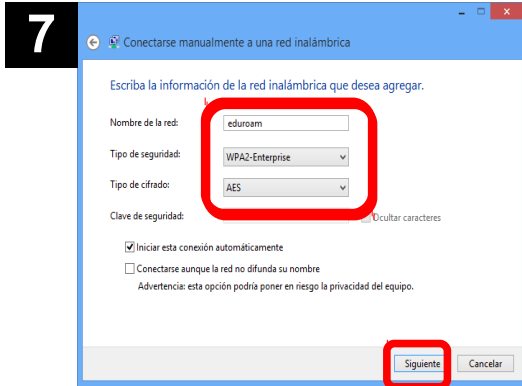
7

Conectarse manualmente a una red inalámbrica

Escriba la información de la red inalámbrica que desea agregar.

Nombre de la red: eduroam

Tipo de seguridad: WPA2-Enterprise

Tipo de cifrado: AES

Clave de seguridad: Ocultar caracteres

Iniciar esta conexión automáticamente

Conectarse aunque la red no difunda su nombre

Advertencia: esta opción podría poner en riesgo la privacidad del equipo.

Siguiente Cancelar